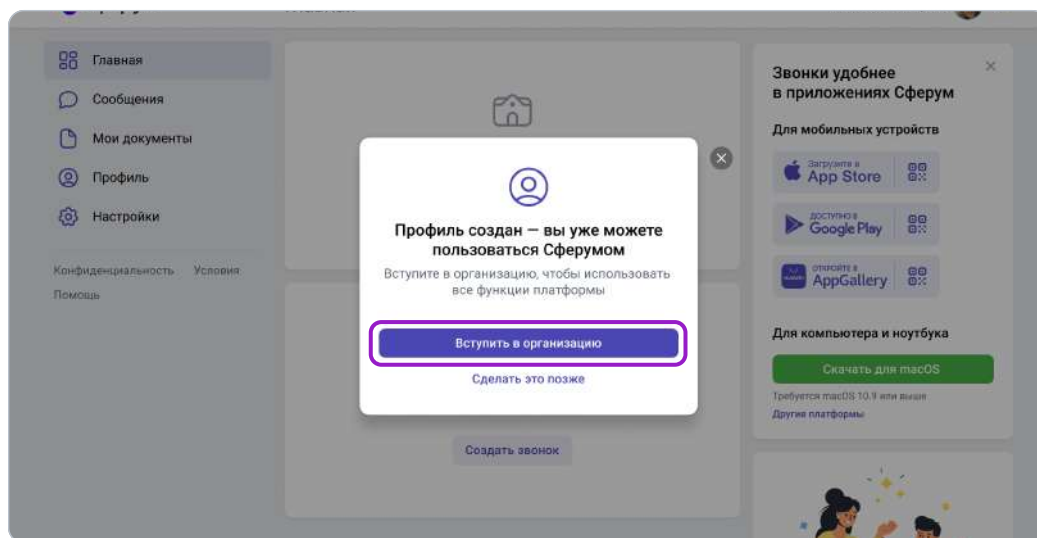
Главная
Сообщения
Мои документы
Профиль
Настройки

Конфиденциальность Условия
Помощь

Профиль создан — вы уже можете пользоваться Сферумом

Вступите в организацию, чтобы использовать все функции платформы

Вступить в организацию

Сделать это позже

Создать звонок

Звонки удобнее в приложениях Сферум

Для мобильных устройств

Загрузите в App Store

ДОСТУПНО В Google Play

ОТКРОЙТЕ В AppGallery

Для компьютера и ноутбука

Скачать для macOS

Требуется macOS 10.9 или выше

Другие платформы